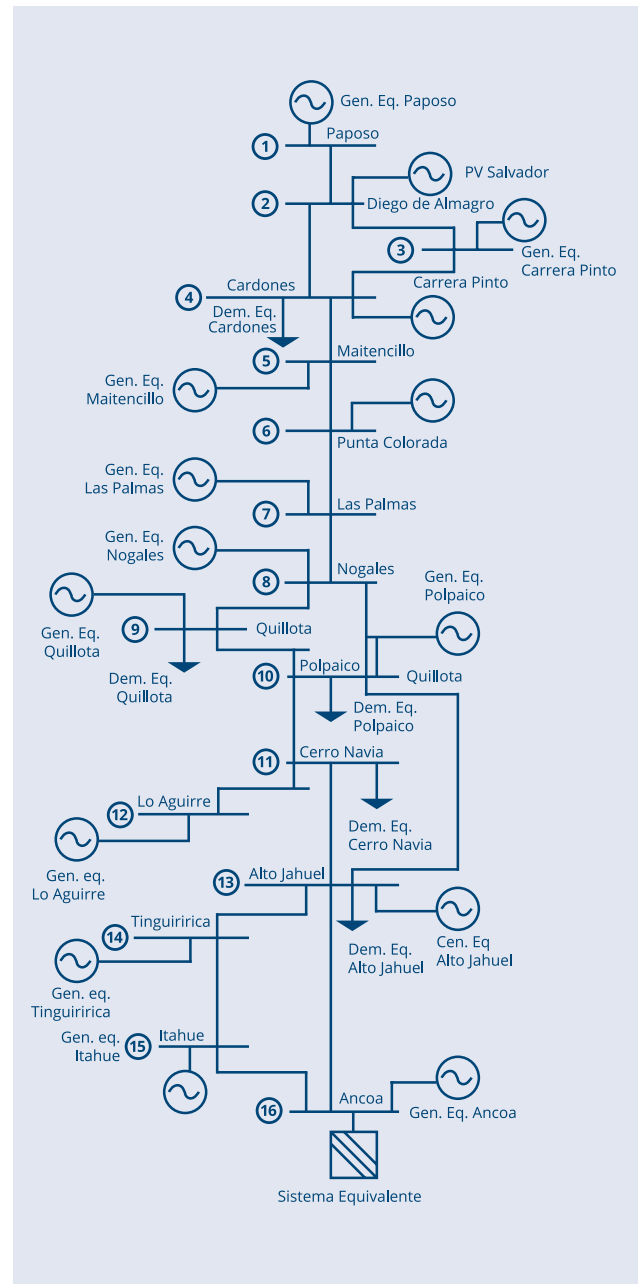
Gen. Eq. Paposo

1 Paposo

PV Salvador

2 Diego de Almagro

3 Gen. Eq. Carrera Pinto

4 Cardones

Carrera Pinto

Dem. Eq. Cardones

5 Maitencillo

Gen. Eq. Maitencillo

6 Punta Colorada

Gen. Eq. Las Palmas

7 Las Palmas

Gen. Eq. Nogales

Nogales

8

Gen. Eq. Polpaico

Gen. Eq. Quillota

9 Quillota

Dem. Eq. Quillota

10 Polpaico

Quillota

Dem. Eq. Polpaico

11 Cerro Navia

12 Lo Aguirre

Dem. Eq. Cerro Navia

Gen. eq. Lo Aguirre

13 Alto Jahuel

Tinguiririca

14

Dem. Eq. Alto Jahuel

Cen. Eq Alto Jahuel

Gen. eq. Tinguiririca

Gen. eq. Itahue

15 Itahue

16 Ancoa

Gen. Eq. Ancoa

Sistema Equivalente